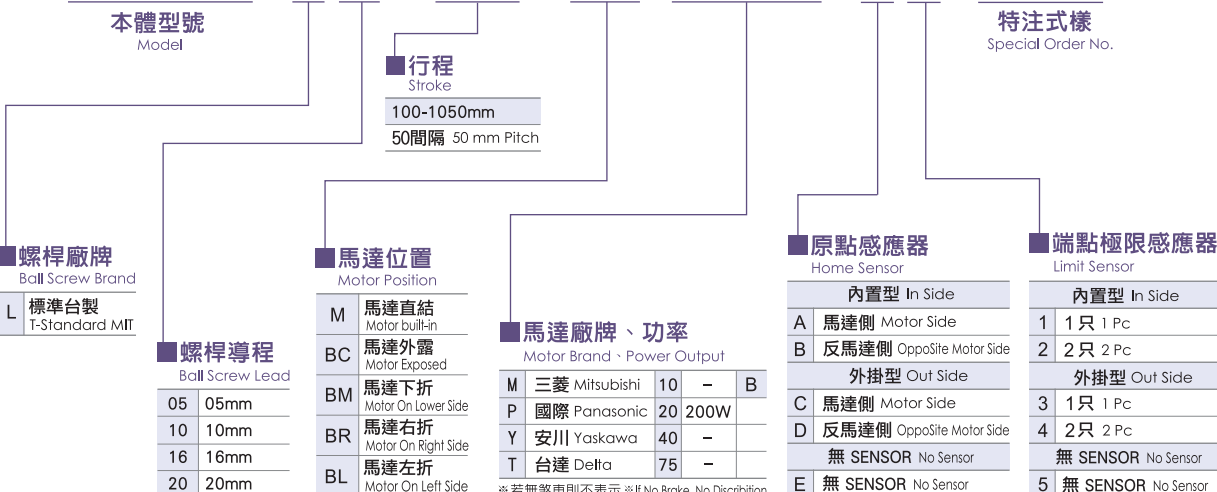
本體型號
Model

行程
Stroke

| 100-1050mm |
|---|
| 50間隔 50 mm Pitch |

特注式樣
Special Order No.

螺桿廠牌
Ball Screw Brand

| L | 標準台製 T-Standard MIT |
|---|---|

螺桿導程
Ball Screw Lead

| 05 | 05mm |
|---|---|
| 10 | 10mm |
| 16 | 16mm |
| 20 | 20mm |

馬達位置
Motor Position

| M | 馬達直結 Motor built-in |
|---|---|
| BC | 馬達外露 Motor Exposed |
| BM | 馬達下折 Motor On Lower Side |
| BR | 馬達右折 Motor On Right Side |
| BL | 馬達左折 Motor On Left Side |

馬達廠牌、功率
Motor Brand、Power Output

| M | 三菱 Mitsubishi | 10 | – | B |
|---|---|---|---|---|
| P | 國際 Panasonic | 20 | 200W | |
| Y | 安川 Yaskawa | 40 | – | |
| T | 台達 Delta | 75 | – | |

※若無煞車則不表示 ※If No Brake, No Discribition

原點感應器
Home Sensor

| 內置型 In Side | |
|---|---|
| A | 馬達側 Motor Side |
| B | 反馬達側 OppoSite Motor Side |
| 外掛型 Out Side | |
| C | 馬達側 Motor Side |
| D | 反馬達側 OppoSite Motor Side |
| 無 SENSOR No Sensor | |
| E | 無 SENSOR No Sensor |

端點極限感應器
Limit Sensor

| 內置型 In Side | |
|---|---|
| 1 | 1只 1 Pc |
| 2 | 2只 2 Pc |
| 外掛型 Out Side | |
| 3 | 1只 1 Pc |
| 4 | 2只 2 Pc |
| 無 SENSOR No Sensor | |
| 5 | 無 SENSOR No Sensor |